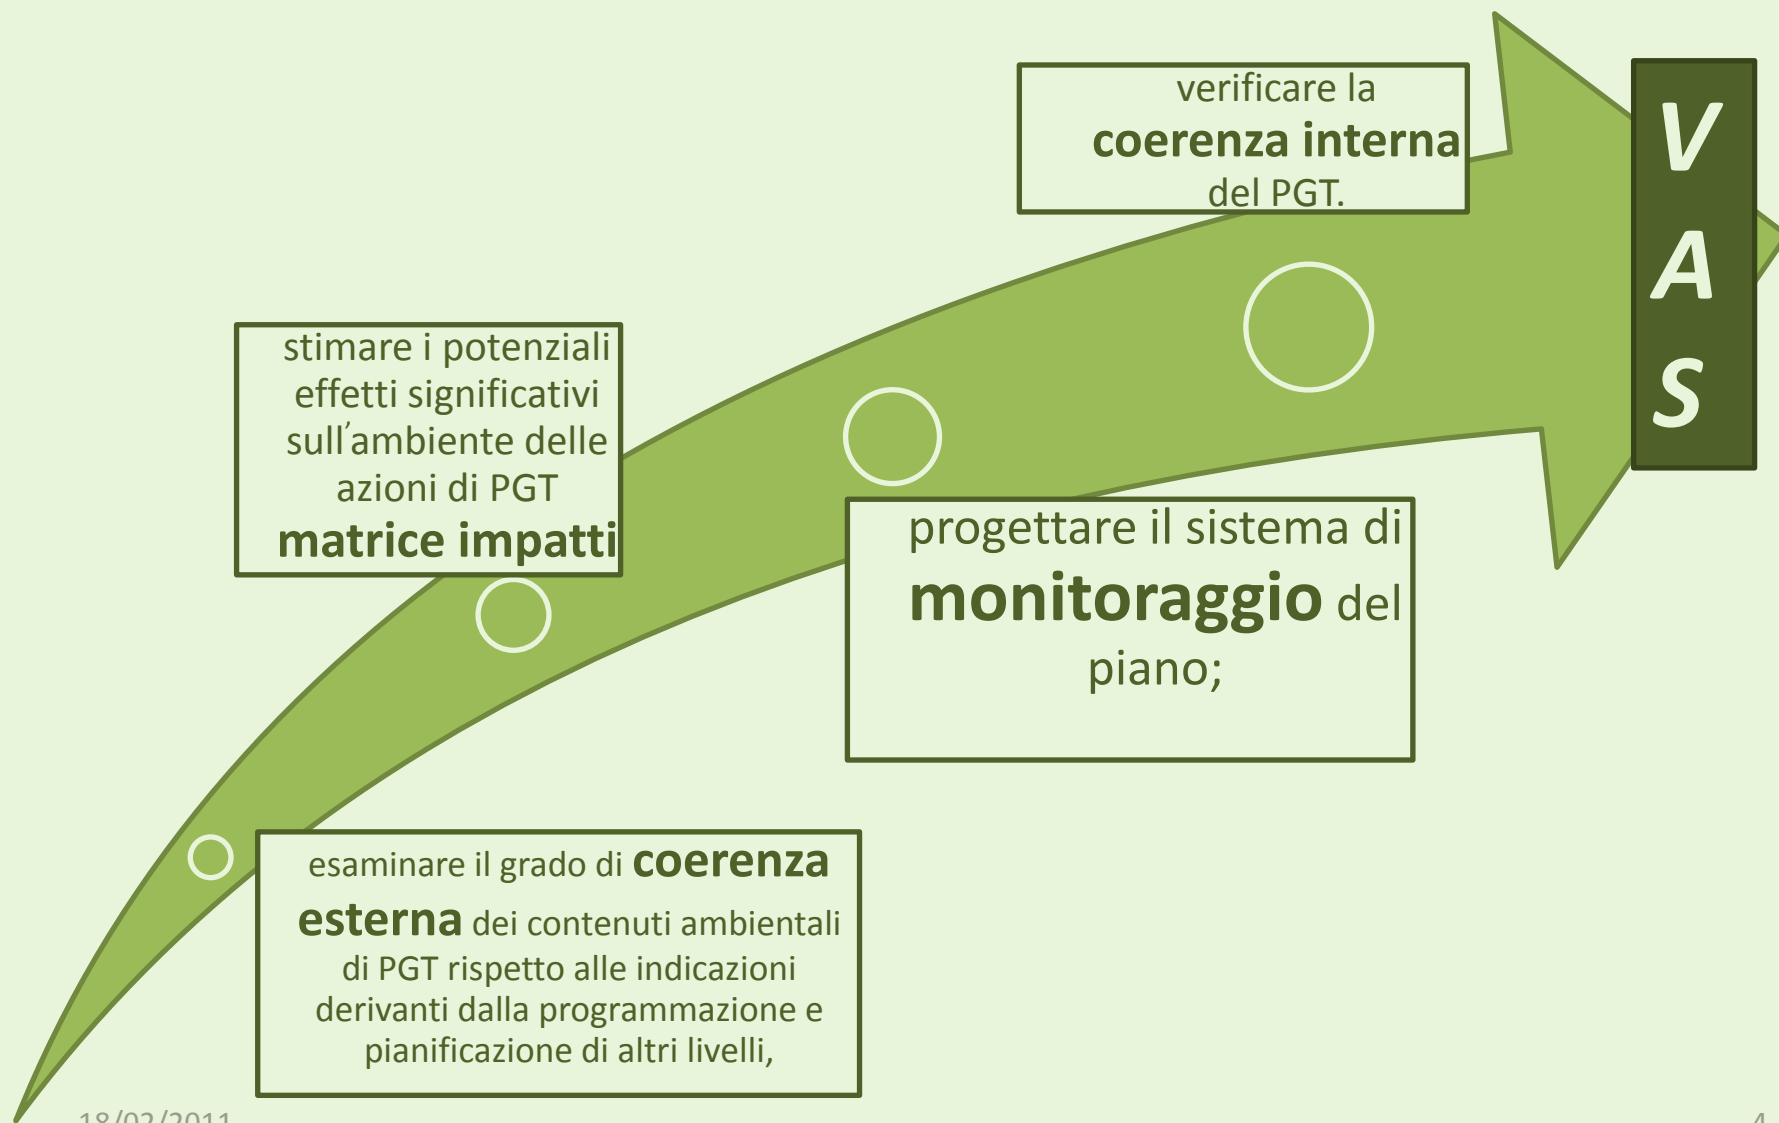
verificare la **coerenza interna** del PGT.

V
A
S

stimare i potenziali effetti significativi sull'ambiente delle azioni di PGT **matrice impatti**

progettare il sistema di **monitoraggio** del piano;

esaminare il grado di **coerenza esterna** dei contenuti ambientali di PGT rispetto alle indicazioni derivanti dalla programmazione e pianificazione di altri livelli,

18/02/2011

4